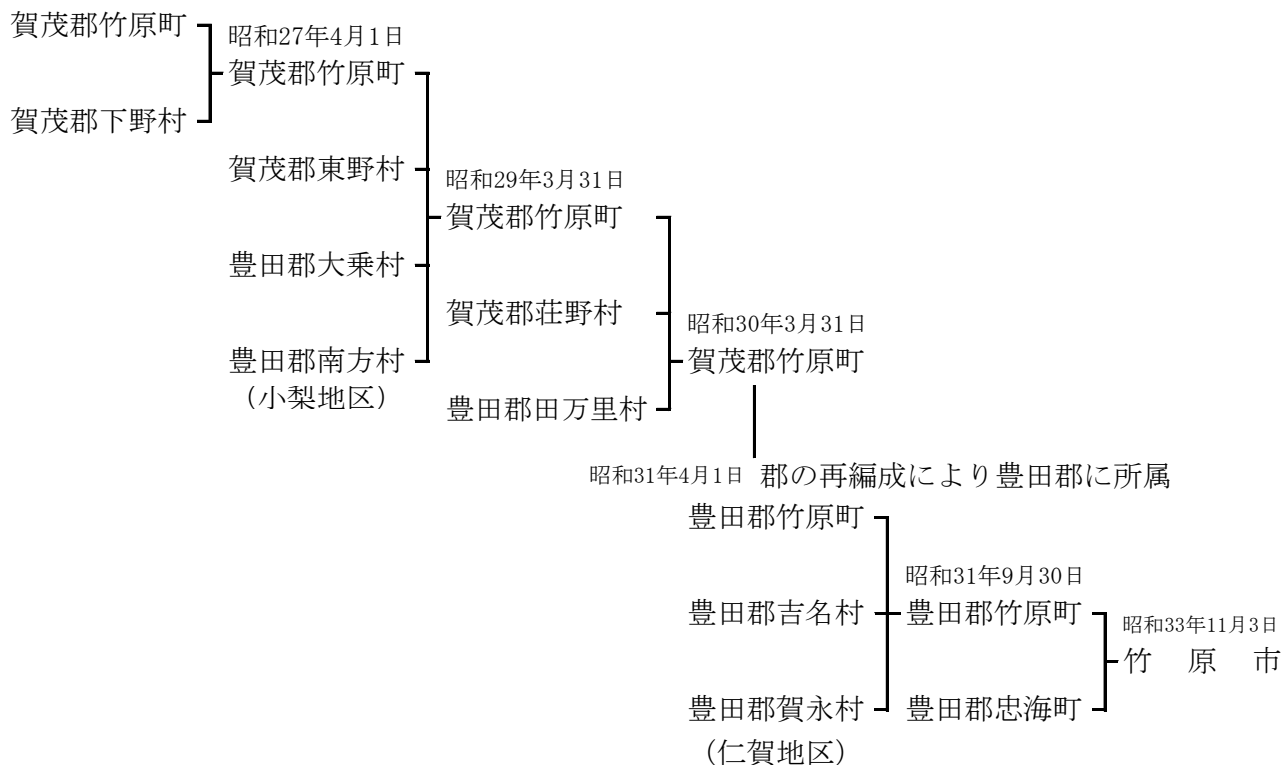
賀茂郡竹原町

賀茂郡下野村

昭和27年4月1日
賀茂郡竹原町

賀茂郡東野村

豊田郡大乗村

豊田郡南方村
（小梨地区）

昭和29年3月31日
賀茂郡竹原町

賀茂郡荘野村

豊田郡田万里村

昭和30年3月31日
賀茂郡竹原町

昭和31年4月1日 郡の再編成により豊田郡に所属

豊田郡竹原町

豊田郡吉名村

豊田郡賀永村
（仁賀地区）

昭和31年9月30日
豊田郡竹原町

豊田郡忠海町

昭和33年11月3日
竹 原 市